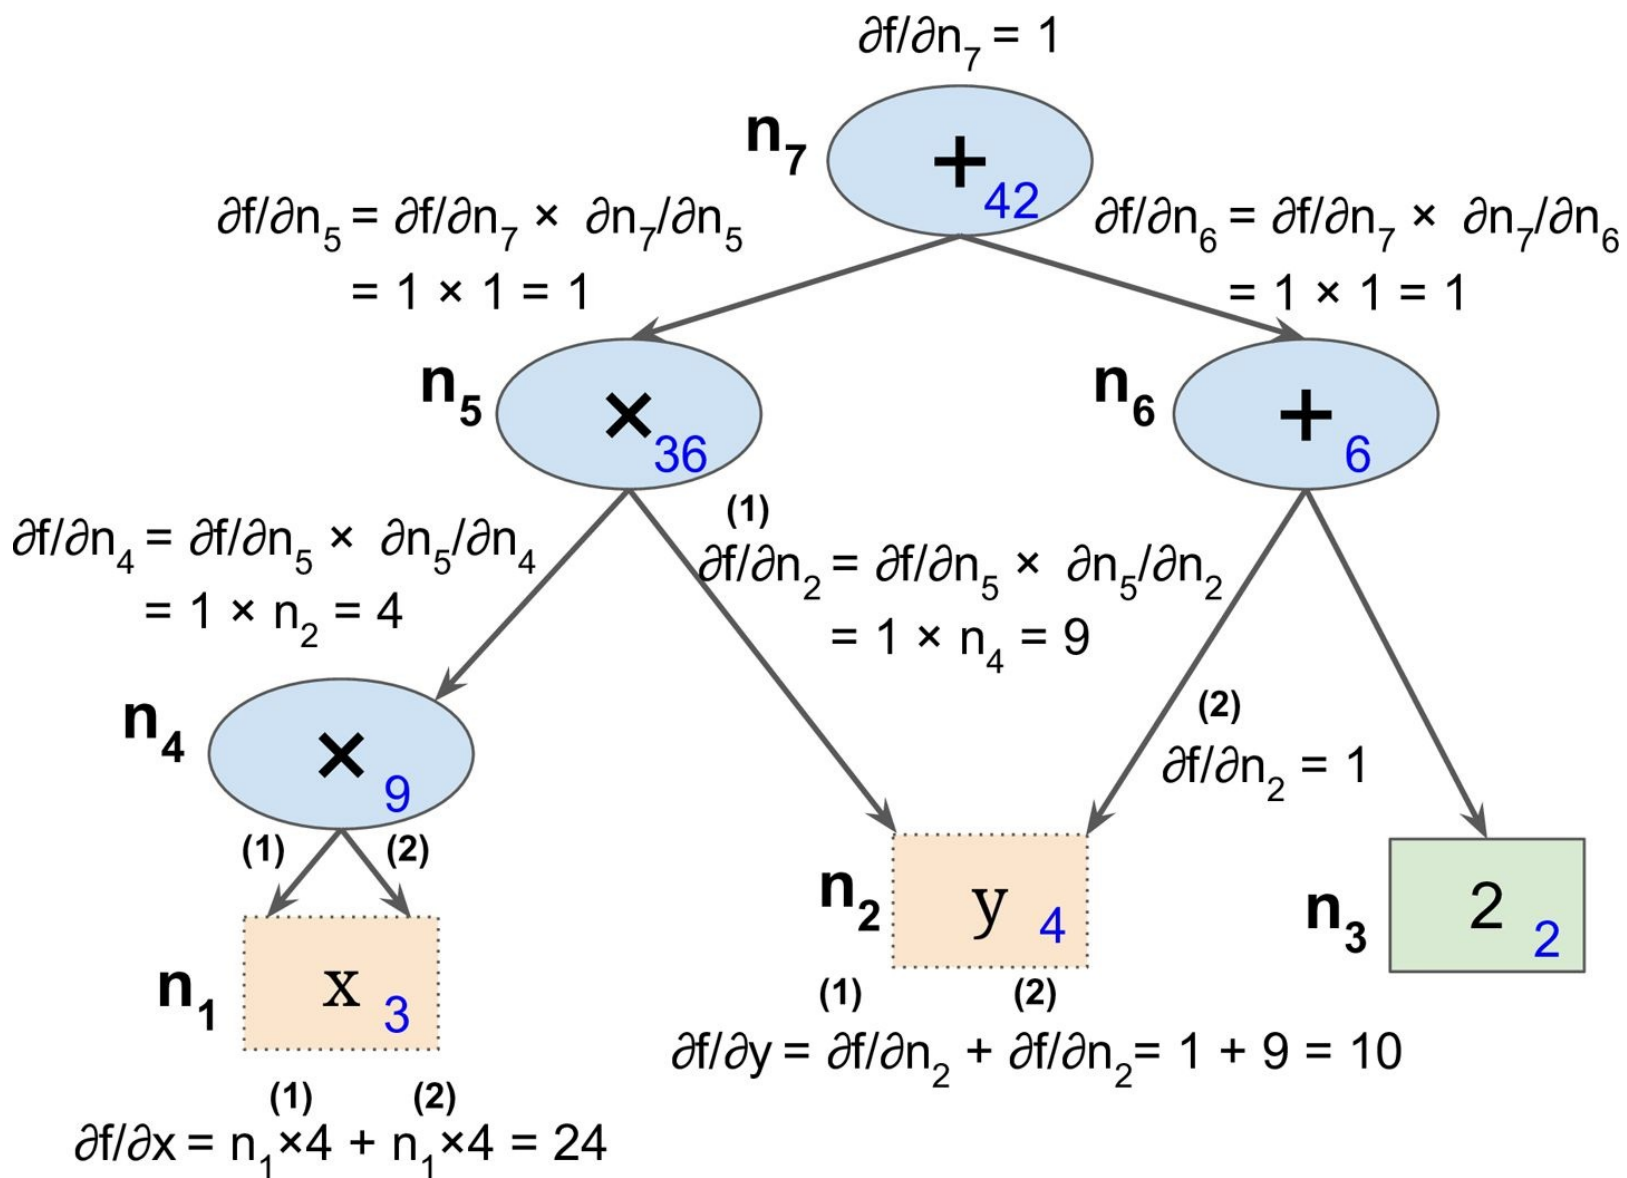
$\partial f/\partial n_7 = 1$

$n_7$

$+$ 42

$\partial f/\partial n_5 = \partial f/\partial n_7 \times \partial n_7/\partial n_5$
$= 1 \times 1 = 1$

$\partial f/\partial n_6 = \partial f/\partial n_7 \times \partial n_7/\partial n_6$
$= 1 \times 1 = 1$

$n_5$

$\times$ 36

$n_6$

$+$ 6

$\partial f/\partial n_4 = \partial f/\partial n_5 \times \partial n_5/\partial n_4$
$= 1 \times n_2 = 4$

(1)
$\partial f/\partial n_2 = \partial f/\partial n_5 \times \partial n_5/\partial n_2$
$= 1 \times n_4 = 9$

$n_4$

$\times$ 9

(2)
$\partial f/\partial n_2 = 1$

(1) (2)

$n_2$ y 4

$n_3$ 2 2

$n_1$ x 3

(1) (2)
$\partial f/\partial y = \partial f/\partial n_2 + \partial f/\partial n_2 = 1 + 9 = 10$

(1) (2)
$\partial f/\partial x = n_1 \times 4 + n_1 \times 4 = 24$